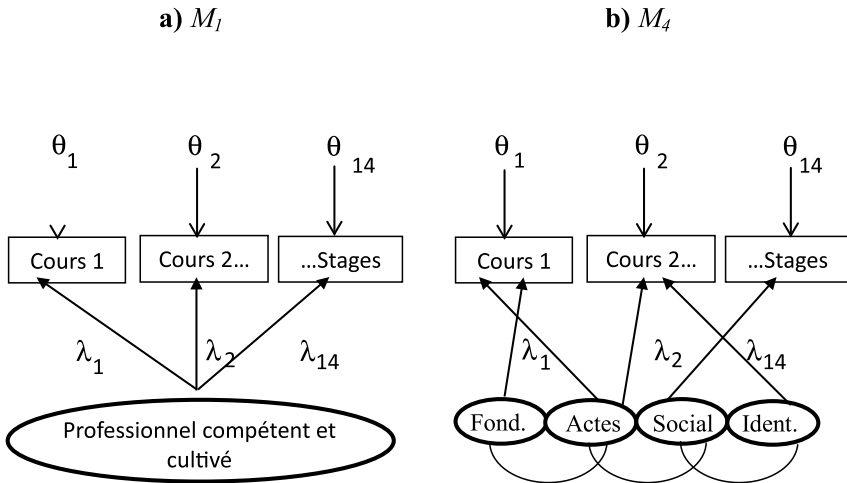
a) $M_1$

b) $M_4$

$\theta_1$

$\theta_2$

$\theta_{14}$

Cours 1

Cours 2…

…Stages

$\lambda_1$

$\lambda_2$

$\lambda_{14}$

Professionnel compétent et cultivé

$\theta_1$

$\theta_2$

$\theta_{14}$

Cours 1

Cours 2…

…Stages

$\lambda_1$

$\lambda_2$

$\lambda_{14}$

Fond.

Actes

Social

Ident.